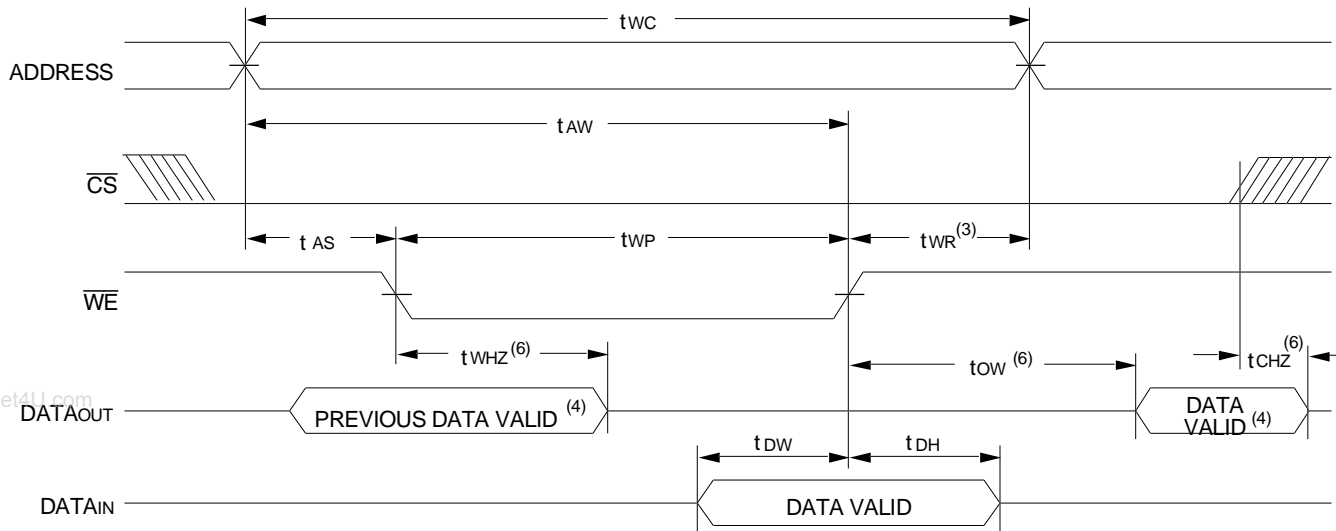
$t_{WC}$

ADDRESS

$t_{AW}$

$\overline{CS}$

$t_{AS}$ $t_{WP}$ $t_{WR}^{(3)}$

$\overline{WE}$

$t_{WHZ}^{(6)}$ $t_{OW}^{(6)}$ $t_{CHZ}^{(6)}$

et4U.com

$DATA_{OUT}$ PREVIOUS DATA VALID $^{(4)}$ DATA VALID $^{(4)}$

$t_{DW}$ $t_{DH}$

$DATA_{IN}$ DATA VALID